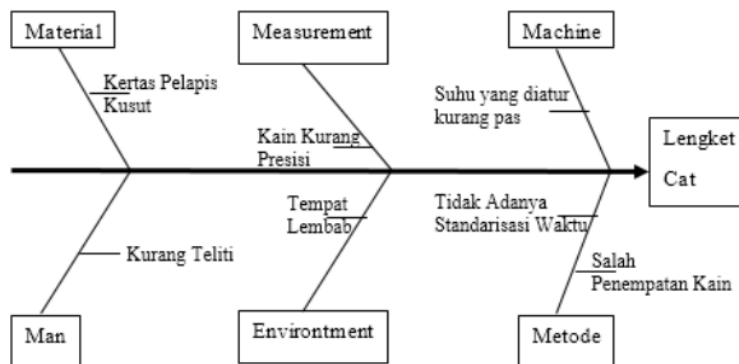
Material

Kertas Pelapis Kusut

Measurement

Kain Kurang Presisi

Machine

Suhu yang diatur kurang pas

Lengket Cat

Tempat Lembab

Tidak Adanya Standarisasi Waktu

Kurang Teliti

Salah Penempatan Kain

Man

Environtment

Metode